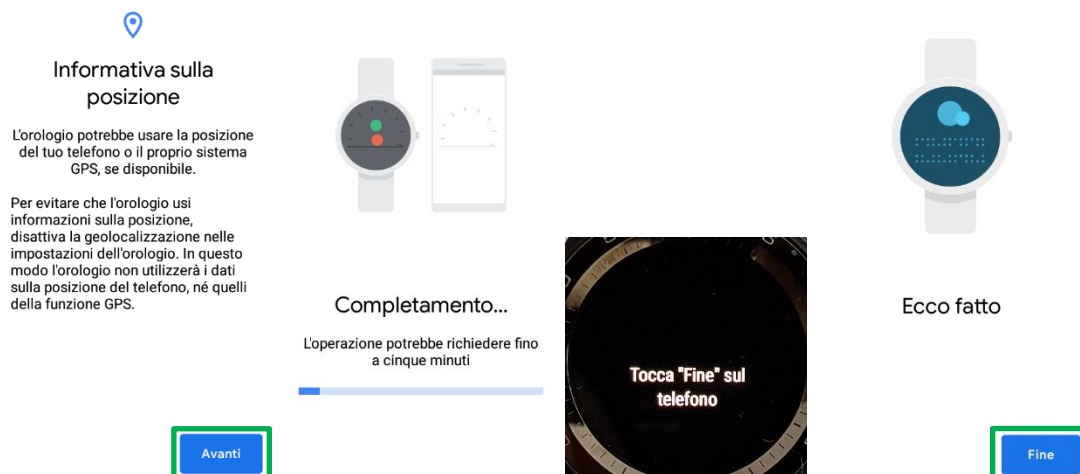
Informativa sulla posizione

L'orologio potrebbe usare la posizione del tuo telefono o il proprio sistema GPS, se disponibile.

Per evitare che l'orologio usi informazioni sulla posizione, disattiva la geolocalizzazione nelle impostazioni dell'orologio. In questo modo l'orologio non utilizzerà i dati sulla posizione del telefono, né quelli della funzione GPS.

Avanti

Completamento...

L'operazione potrebbe richiedere fino a cinque minuti

Tocca "Fine" sul telefono

Ecco fatto

Fine